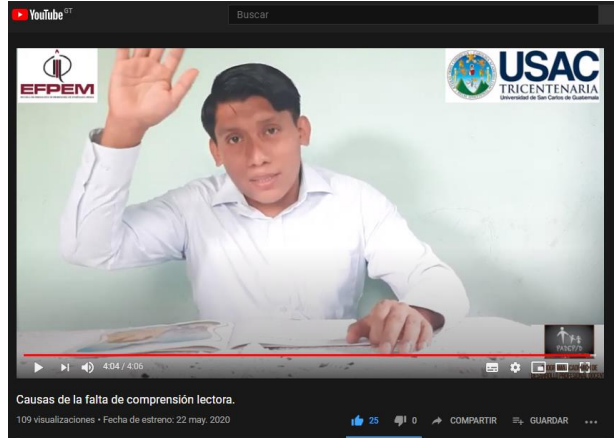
YouTube GT

Buscar

EFPEM

USAC
TRICENTENARIA
Universidad de San Carlos de Guatemala

4:04 / 4:06

Causas de la falta de comprensión lectora.

109 visualizaciones • Fecha de estreno: 22 may. 2020

25 0 COMPARTIR GUARDAR ...